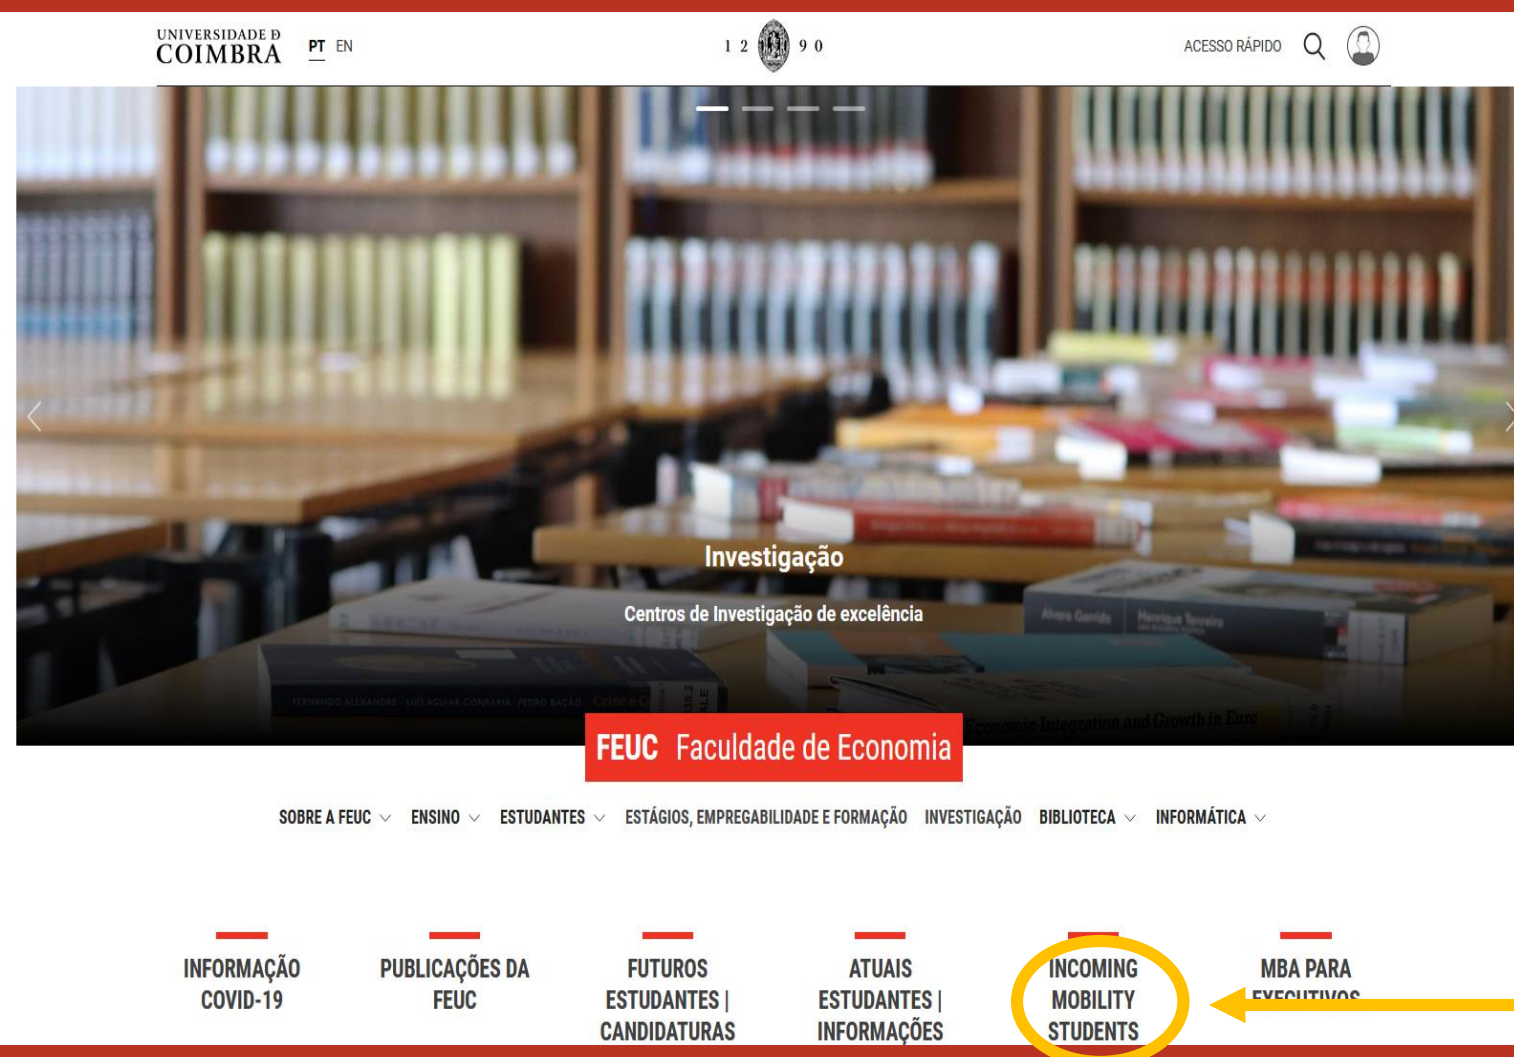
UNIVERSIDADE D COIMBRA PT EN

1 2 9 0

ACESSO RÁPIDO

Investigação

Centros de Investigação de excelência

FERNANDO ALEXANDRE · LUÍS AGUIAR-CONRARIA · PEDRO BAÇÃO Crise e C

Álvaro Garrido Henrique Tomeiro

Economic Integration and Growth in Euro

FEUC Faculdade de Economia

SOBRE A FEUC ENSINO ESTUDANTES ESTÁGIOS, EMPREGABILIDADE E FORMAÇÃO INVESTIGAÇÃO BIBLIOTECA INFORMÁTICA

INFORMAÇÃO COVID-19

PUBLICAÇÕES DA FEUC

FUTUROS ESTUDANTES | CANDIDATURAS

ATUAIS ESTUDANTES | INFORMAÇÕES

INCOMING MOBILITY STUDENTS

MBA PARA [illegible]